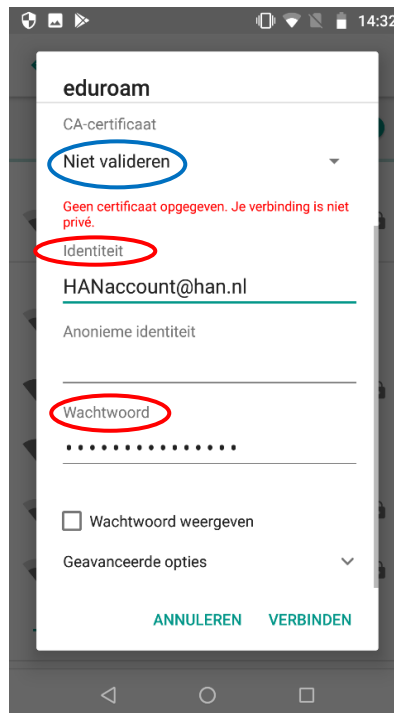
14:32

eduroam

CA-certificaat

Niet valideren

Geen certificaat opgegeven. Je verbinding is niet privé.

Identiteit

HANaccount@han.nl

Anonieme identiteit

Wachtwoord

••••••••••••••

Wachtwoord weergeven

Geavanceerde opties

ANNULEREN VERBINDEN